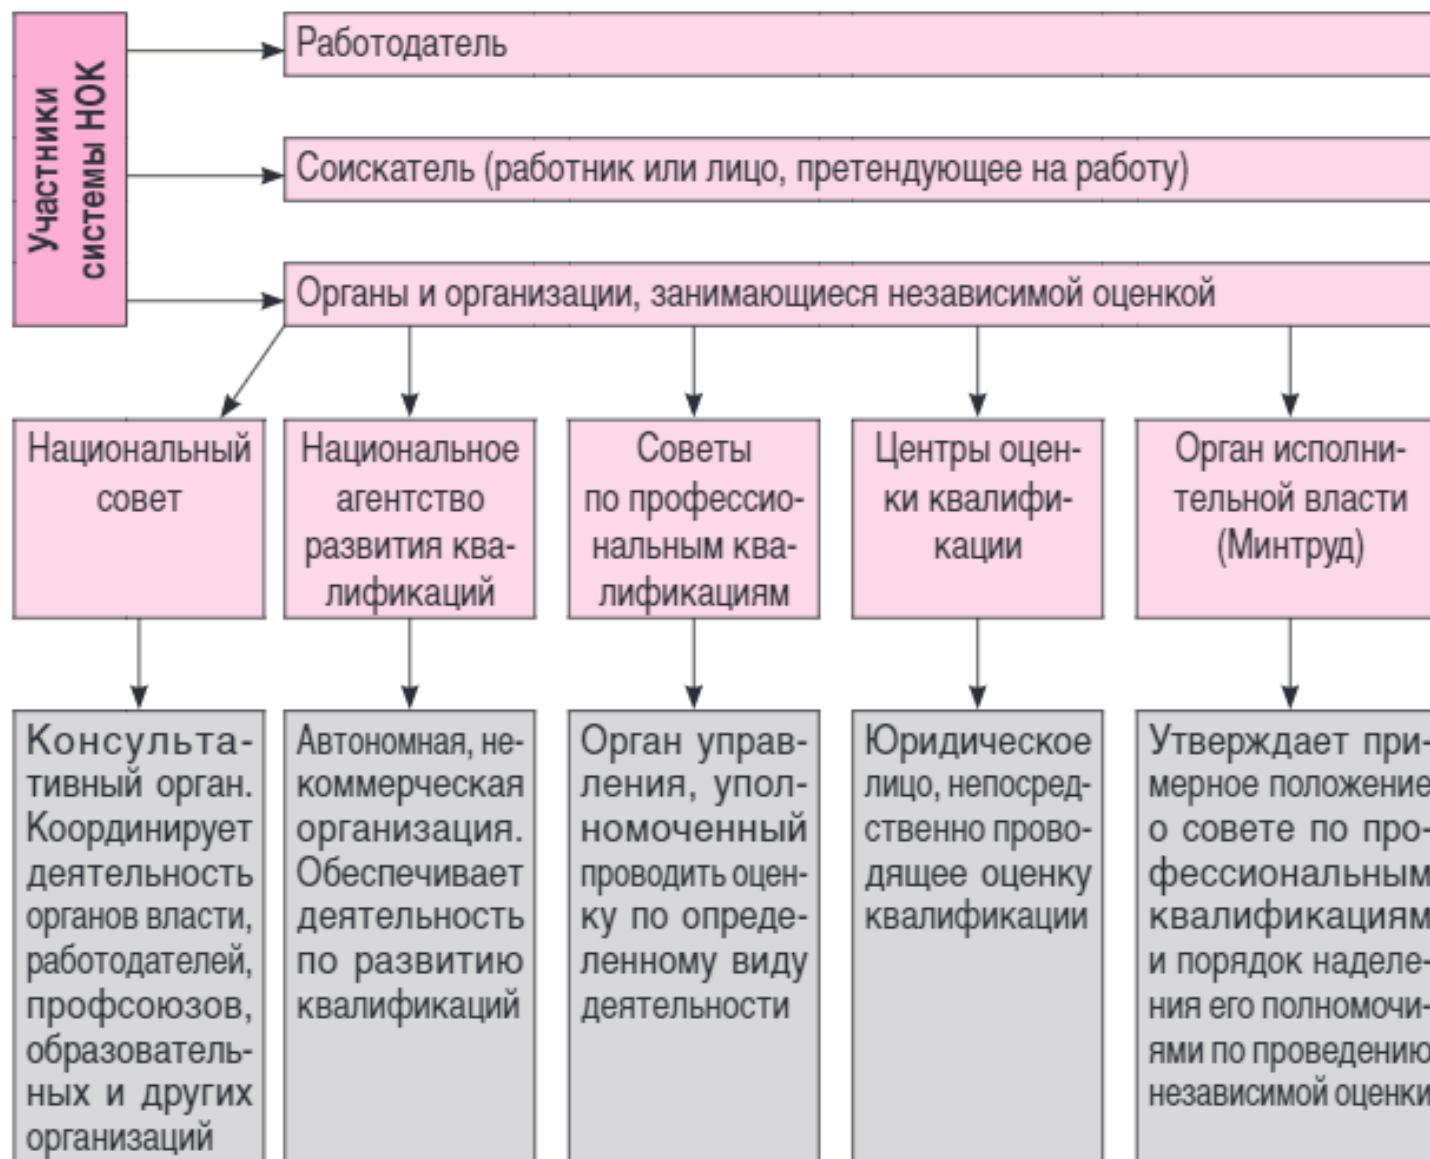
Участники системы НОК

Работодатель

Соискатель (работник или лицо, претендующее на работу)

Органы и организации, занимающиеся независимой оценкой

Национальный совет

Национальное агентство развития квалификаций

Советы по профессиональным квалификациям

Центры оценки квалификации

Орган исполнительной власти (Минтруд)

Консультативный орган. Координирует деятельность органов власти, работодателей, профсоюзов, образовательных и других организаций

Автономная, некоммерческая организация. Обеспечивает деятельность по развитию квалификаций

Орган управления, уполномоченный проводить оценку по определенному виду деятельности

Юридическое лицо, непосредственно проводящее оценку квалификации

Утверждает примерное положение о совете по профессиональным квалификациям и порядок наделения его полномочиями по проведению независимой оценки